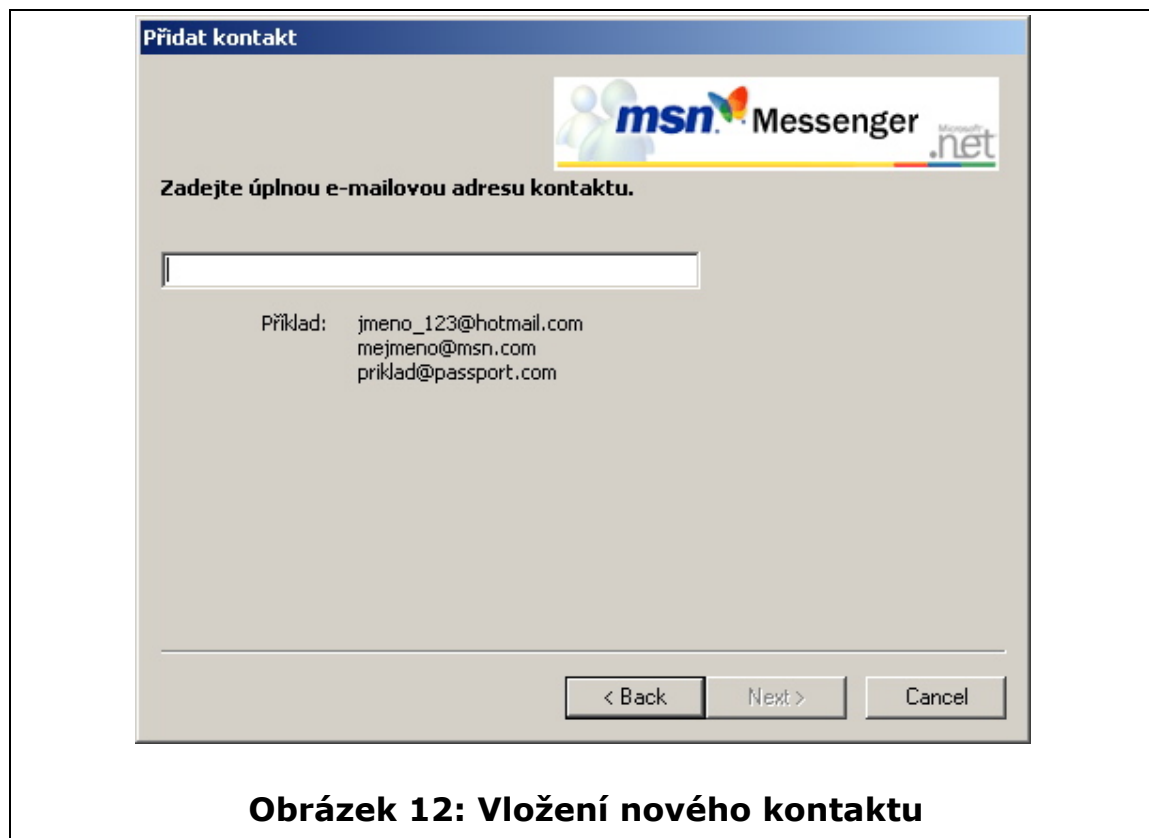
Přidat kontakt

msn Messenger Microsoft .net

Zadejte úplnou e-mailovou adresu kontaktu.

Příklad: jmeno_123@hotmail.com
mejmeno@msn.com
priklad@passport.com

< Back | Next > | Cancel

Obrázek 12: Vložení nového kontaktu